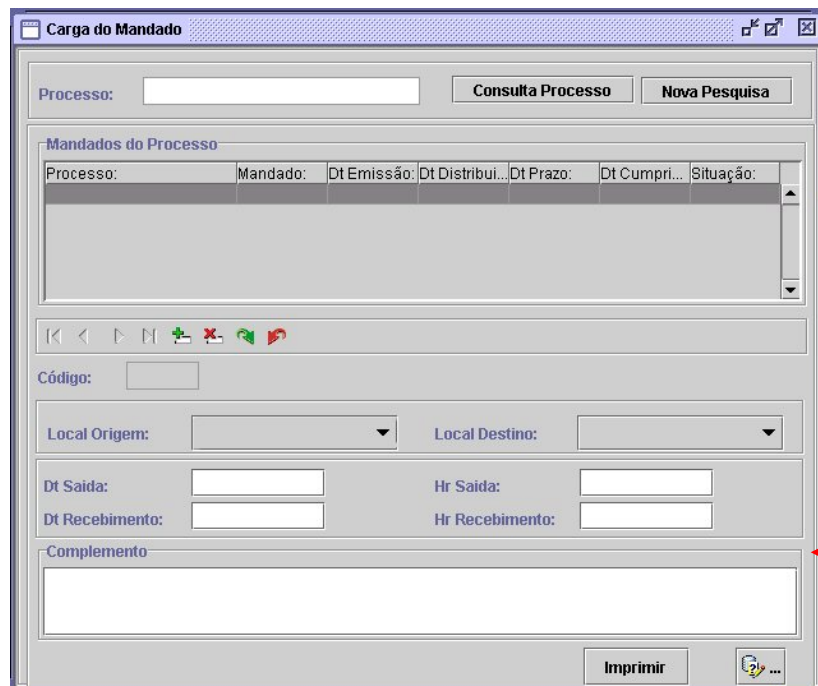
Carga do Mandado

Processo:

Consulta Processo

Nova Pesquisa

Mandados do Processo

| Processo: | Mandado: | Dt Emissão: | Dt Distribui... | Dt Prazo: | Dt Cumpri... | Situação: |
|---|---|---|---|---|---|---|
| | | | | | | |

Código:

Local Origem:

Local Destino:

Dt Saida:

Hr Saida:

Dt Recebimento:

Hr Recebimento:

Complemento

Imprimir

...